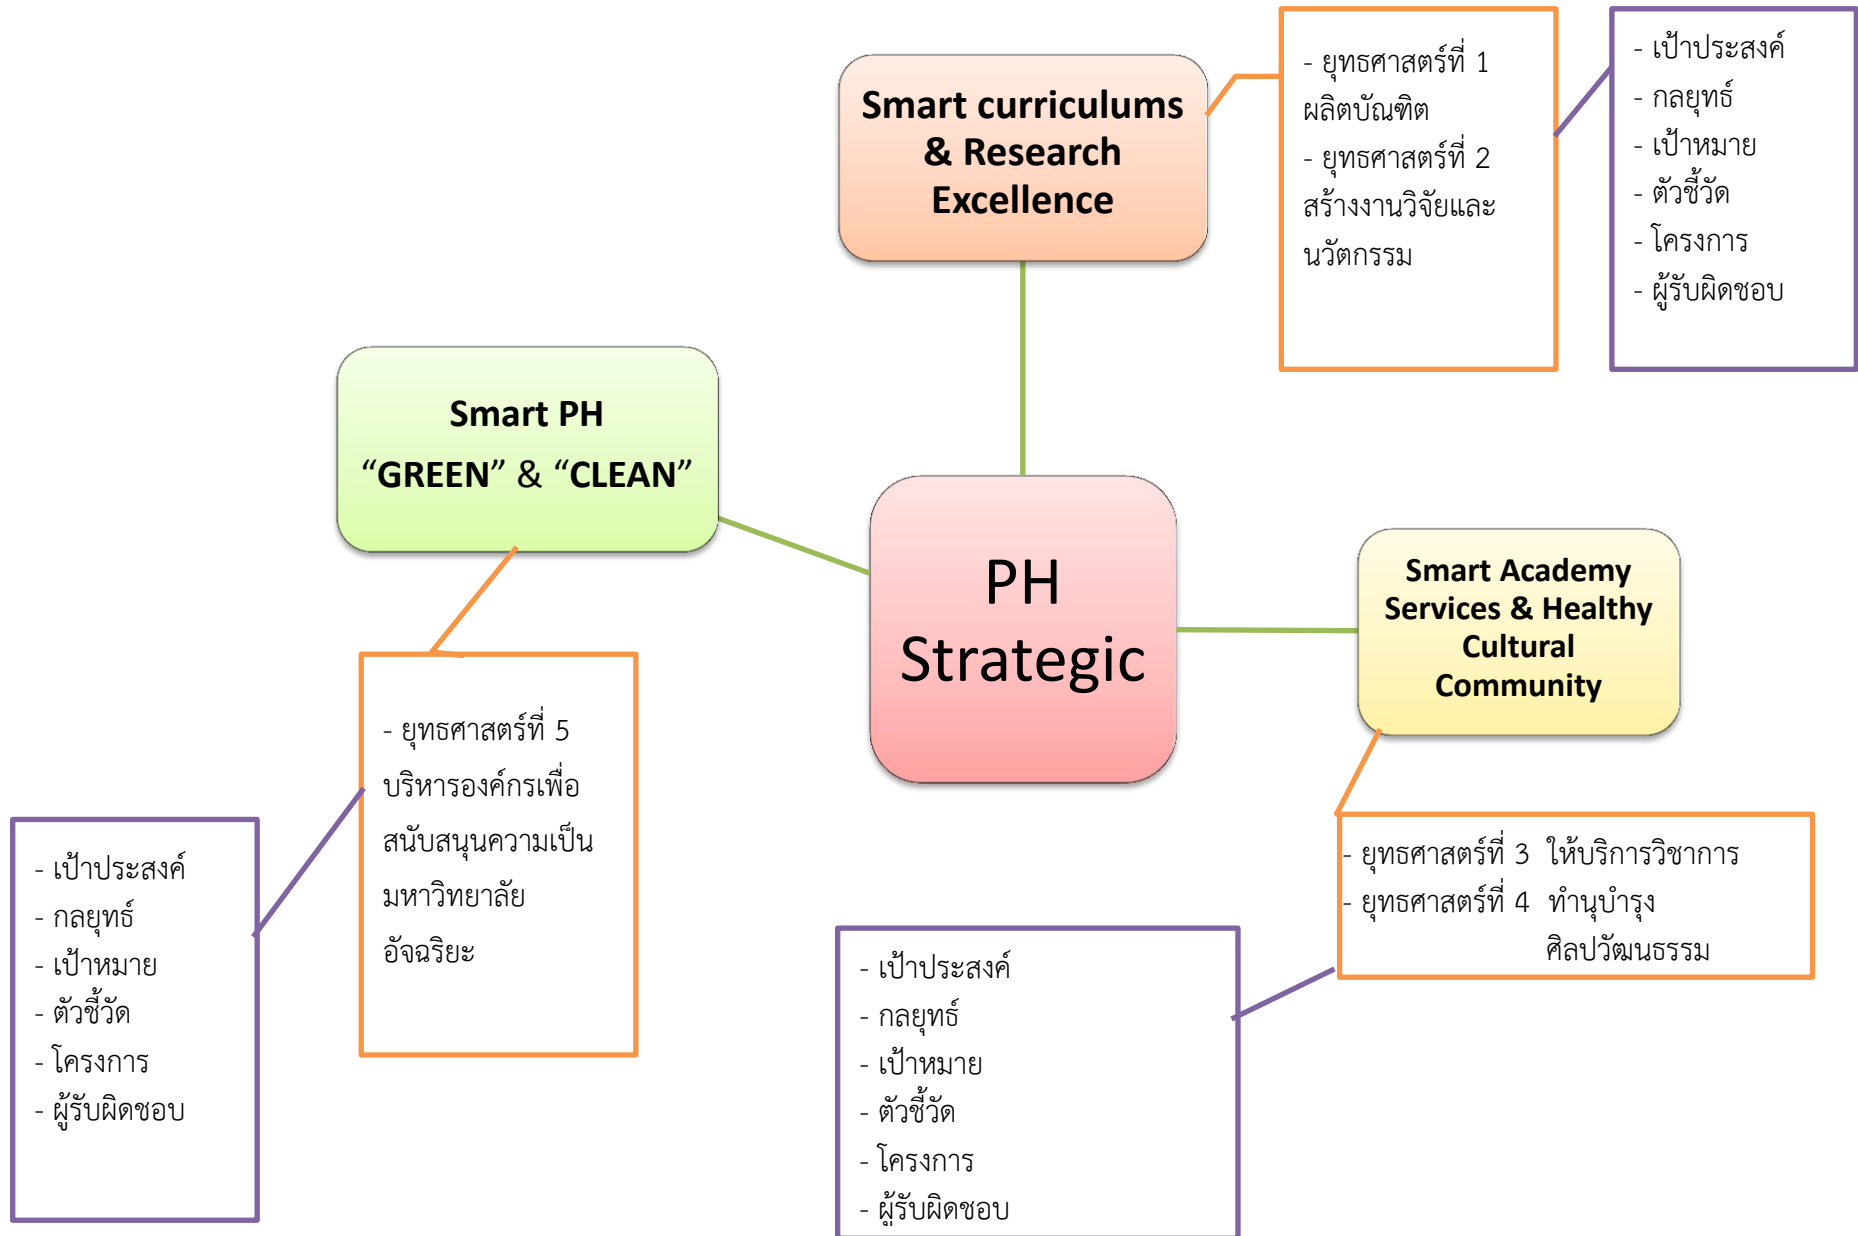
Smart curriculums & Research Excellence

- ยุทธศาสตร์ที่ 1 ผลิตบัณฑิต
- ยุทธศาสตร์ที่ 2 สร้างงานวิจัยและนวัตกรรม

- เป้าประสงค์
- กลยุทธ์
- เป้าหมาย
- ตัวชี้วัด
- โครงการ
- ผู้รับผิดชอบ

Smart PH
“GREEN” & “CLEAN”

PH Strategic

Smart Academy Services & Healthy Cultural Community

- ยุทธศาสตร์ที่ 5 บริหารองค์กรเพื่อสนับสนุนความเป็นมหาวิทยาลัยอัจฉริยะ

- เป้าประสงค์
- กลยุทธ์
- เป้าหมาย
- ตัวชี้วัด
- โครงการ
- ผู้รับผิดชอบ

- ยุทธศาสตร์ที่ 3 ให้บริการวิชาการ
- ยุทธศาสตร์ที่ 4 ทำนุบำรุงศิลปวัฒนธรรม

- เป้าประสงค์
- กลยุทธ์
- เป้าหมาย
- ตัวชี้วัด
- โครงการ
- ผู้รับผิดชอบ